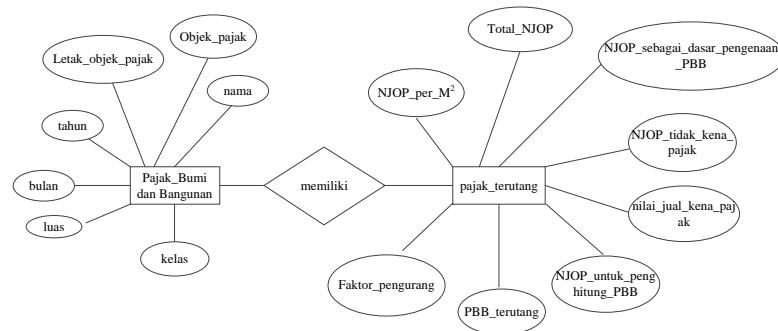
Objek_pajak

Letak_objek_pajak

nama

tahun

bulan

Pajak_Bumi dan Bangunan

luas

kelas

memiliki

Total_NJOP

NJOP_sebagai_dasar_pengenaan_PBB

NJOP_per_M$^2$

NJOP_tidak_kena_pajak

pajak_terutang

nilai_jual_kena_pajak

Faktor_pengurang

NJOP_untuk_penghitung_PBB

PBB_terutang